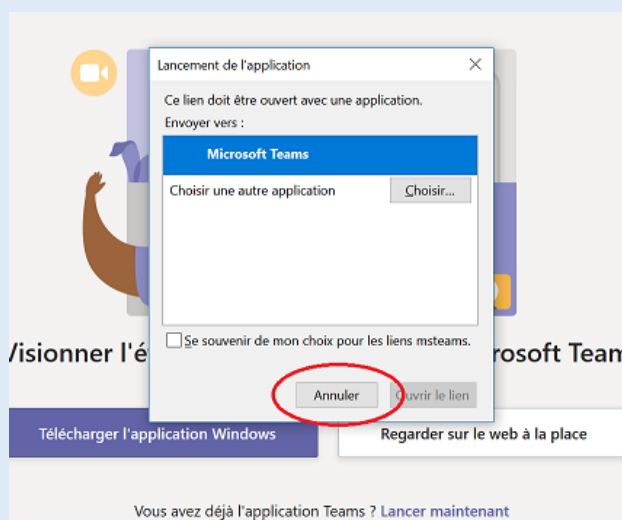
Lancement de l'application

Ce lien doit être ouvert avec une application.
Envoyer vers :

Microsoft Teams

Choisir une autre application

Choisir...

Se souvenir de mon choix pour les liens msteams.

Annuler

Ouvrir le lien

Visionner l'é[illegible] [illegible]rosoft Team

Télécharger l'application Windows

Regarder sur le web à la place

Vous avez déjà l'application Teams ? Lancer maintenant